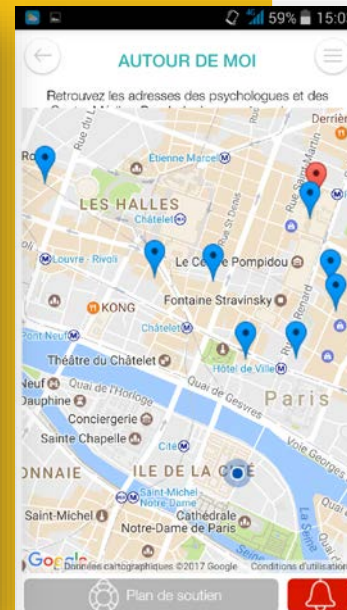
59% 15:0

AUTOUR DE MOI

Retrouvez les adresses des psychologues et des

Derrièr

Ro

Rue du Louvre

Etienne Marcel

LES HALLES

Châtelet

Rue St Denis

Rue Saint-Martin

Louvre - Rivoli

Le Centre Pompidou

KONG

Fontaine Stravinsky

Châtelet

Pont Neuf

Rue du Renard

Théâtre du Châtelet

Hôtel de Ville

Neuf Quai de l'Horloge

Quai de Gesvres

Paris

Dauphine

Conciergerie

Sainte Chapelle

Cité

Voie Georges

ONNAIE

ILE DE LA CITÉ

Saint-Michel Notre-Dame

Saint-Michel

Cathédrale Notre-Dame de Paris

Google Données cartographiques ©2017 Google Conditions d'utilisation

Plan de soutien